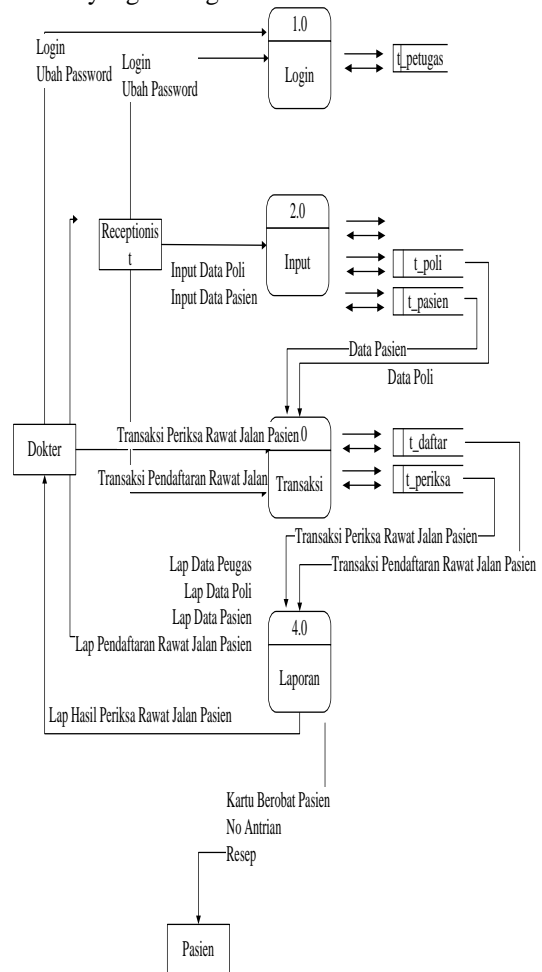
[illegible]

1.0
Login

Login
Ubah Password

Login
Ubah Password

t_petugas

2.0
Input

Receptionis t

Input Data Poli
Input Data Pasien

t_poli
t_pasien

Data Pasien
Data Poli

Dokter

Transaksi Periksa Rawat Jalan Pasien
0
Transaksi

Transaksi Pendaftaran Rawat Jalan

t_daftar
t_periksa

Transaksi Periksa Rawat Jalan Pasien
Transaksi Pendaftaran Rawat Jalan Pasien

Lap Data Peugas
Lap Data Poli
Lap Data Pasien
Lap Pendaftaran Rawat Jalan Pasien

4.0
Laporan

Lap Hasil Periksa Rawat Jalan Pasien

Kartu Berobat Pasien
No Antrian
Resep

Pasien